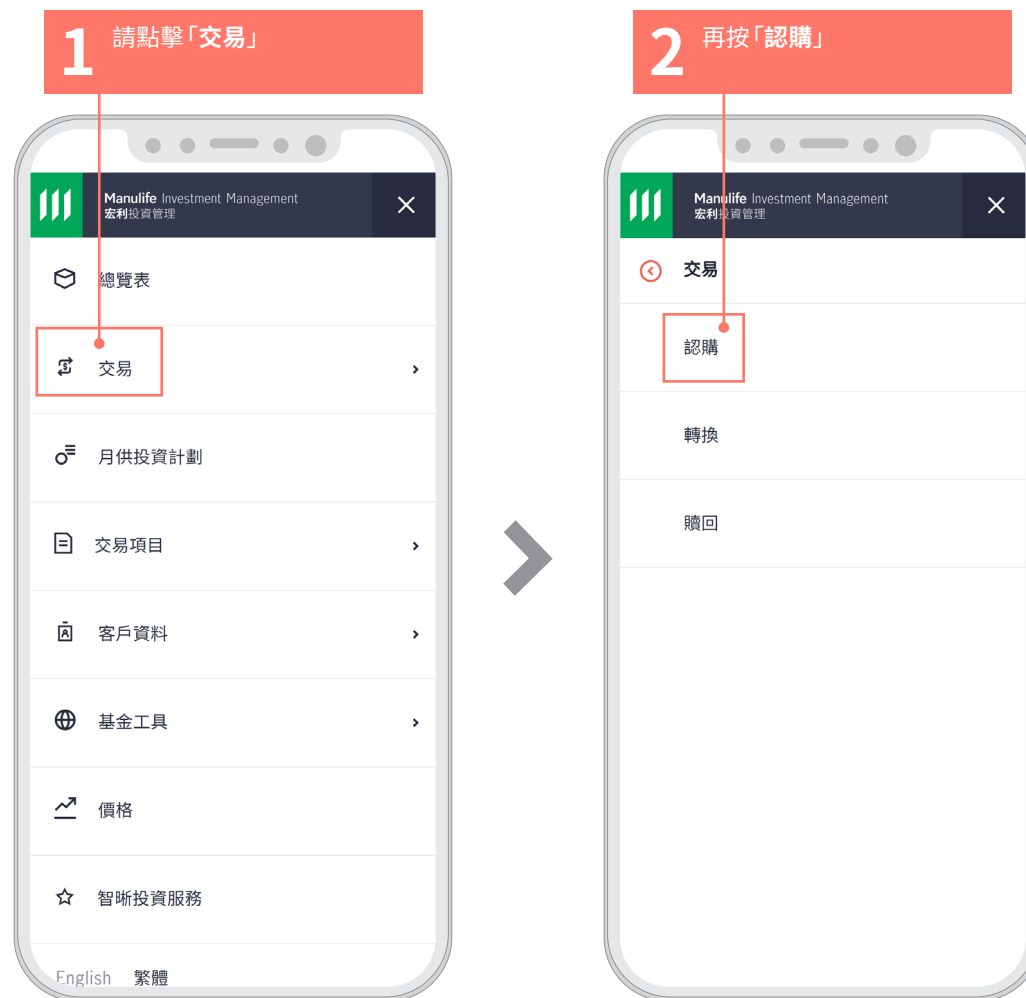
1 請點擊「交易」

Manulife Investment Management
宏利投資管理

總覽表

交易

月供投資計劃

交易項目

客戶資料

基金工具

價格

智晰投資服務

English 繁體

2 再按「認購」

Manulife Investment Management
宏利投資管理

交易

認購

轉換

贖回